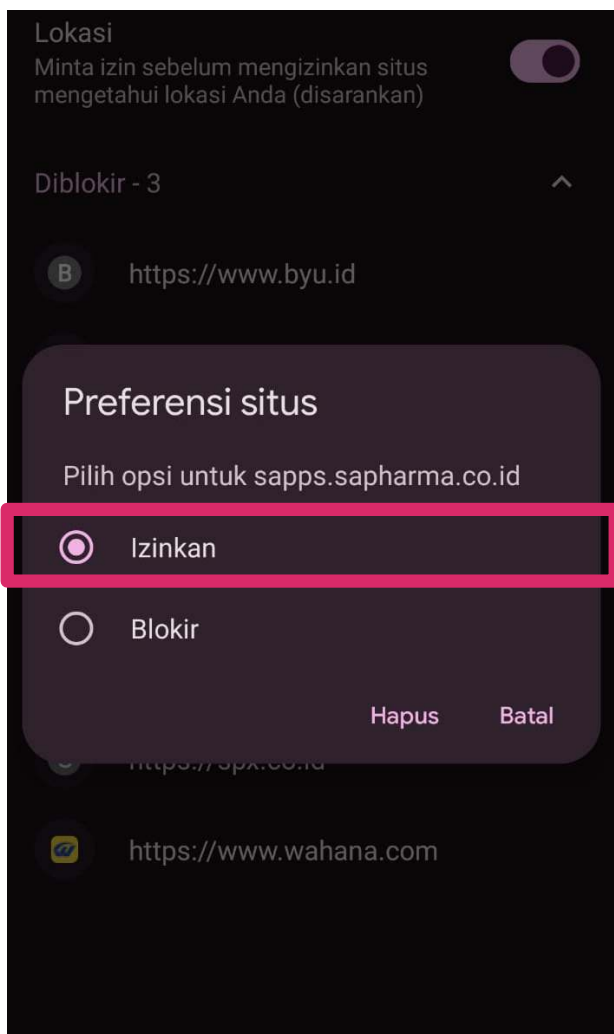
Lokasi
Minta izin sebelum mengizinkan situs mengetahui lokasi Anda (disarankan)

Diblokir - 3

B https://www.byu.id

Preferensi situs

Pilih opsi untuk sapps.sapharma.co.id

Izinkan

Blokir

Hapus Batal

https://spx.co.id

https://www.wahana.com